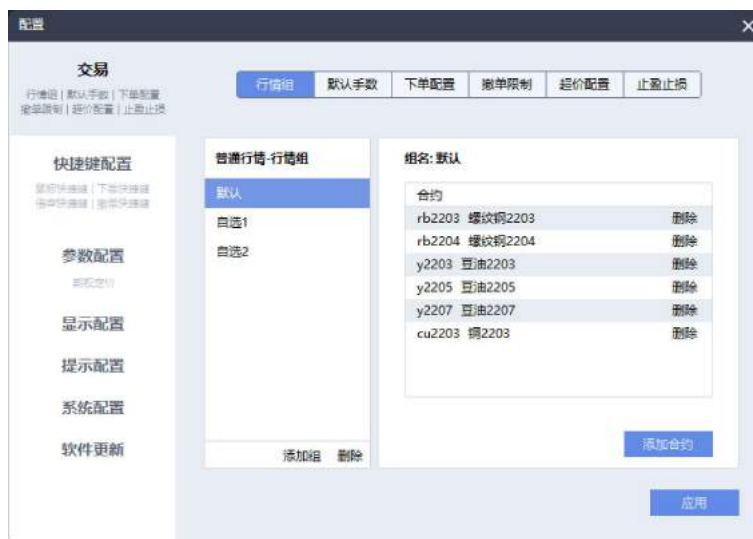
配置

交易

行情组 | 默认手数 | 下单配置
撤单限制 | 超价配置 | 止盈止损

快捷键配置

鼠标快捷键 | 下单快捷键
倍率快捷键 | 撤单快捷键

参数配置

即时定价

显示配置

提示配置

系统配置

软件更新

行情组 | 默认手数 | 下单配置 | 撤单限制 | 超价配置 | 止盈止损

普通行情-行情组

默认

自选1

自选2

添加组 删除

组名: 默认

合约

rb2203 螺纹钢2203 删除

rb2204 螺纹钢2204 删除

y2203 豆油2203 删除

y2205 豆油2205 删除

y2207 豆油2207 删除

cu2203 铜2203 删除

添加合约

应用